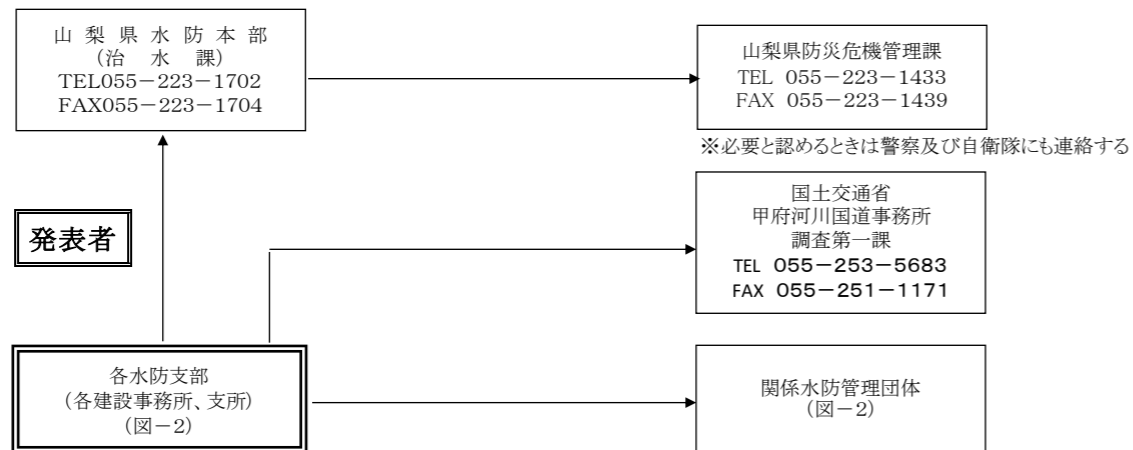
山 梨 県 水 防 本 部
（治 水 課）
TEL055－223－1702
FAX055－223－1704

山梨県防災危機管理課
TEL 055－223－1433
FAX 055－223－1439

※必要と認めるときは警察及び自衛隊にも連絡する

発表者

国土交通省
甲府河川国道事務所
調査第一課
TEL 055－253－5683
FAX 055－251－1171

各水防支部
（各建設事務所、支所）
（図－2）

関係水防管理団体
（図－2）